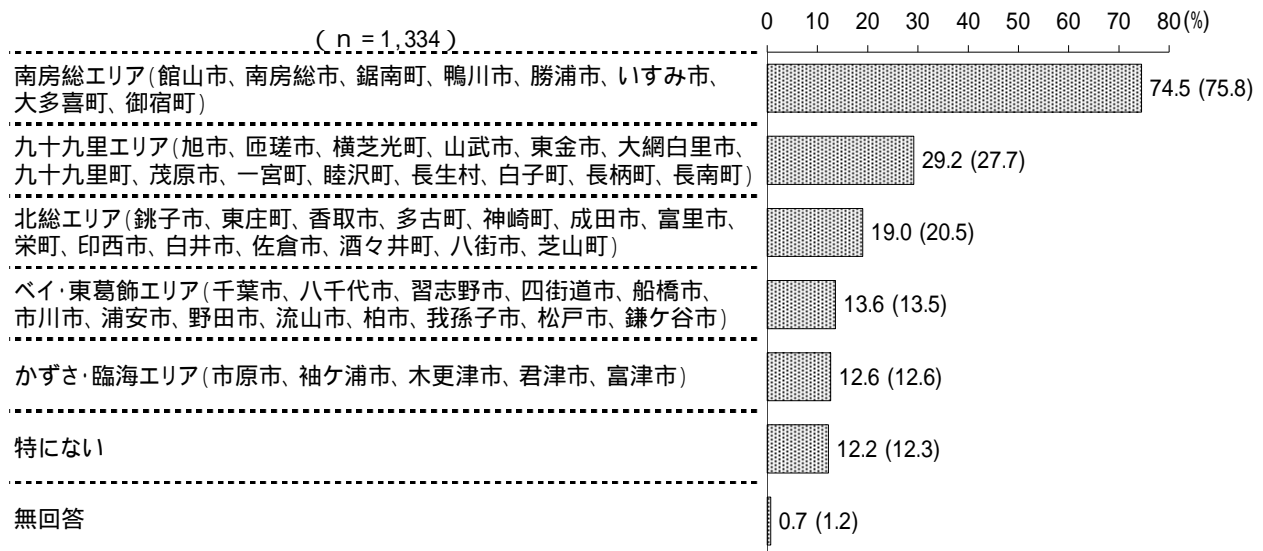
（ n = 1,334 ）

0 10 20 30 40 50 60 70 80(%)

南房総エリア(館山市、南房総市、鋸南町、鴨川市、勝浦市、いすみ市、大多喜町、御宿町) 74.5 (75.8)

九十九里エリア(旭市、匝瑳市、横芝光町、山武市、東金市、大網白里市、九十九里町、茂原市、一宮町、睦沢町、長生村、白子町、長柄町、長南町) 29.2 (27.7)

北総エリア(銚子市、東庄町、香取市、多古町、神崎町、成田市、富里市、栄町、印西市、白井市、佐倉市、酒々井町、八街市、芝山町) 19.0 (20.5)

ベイ·東葛飾エリア(千葉市、八千代市、習志野市、四街道市、船橋市、市川市、浦安市、野田市、流山市、柏市、我孫子市、松戸市、鎌ケ谷市) 13.6 (13.5)

かずさ·臨海エリア(市原市、袖ケ浦市、木更津市、君津市、富津市) 12.6 (12.6)

特にない 12.2 (12.3)

無回答 0.7 (1.2)